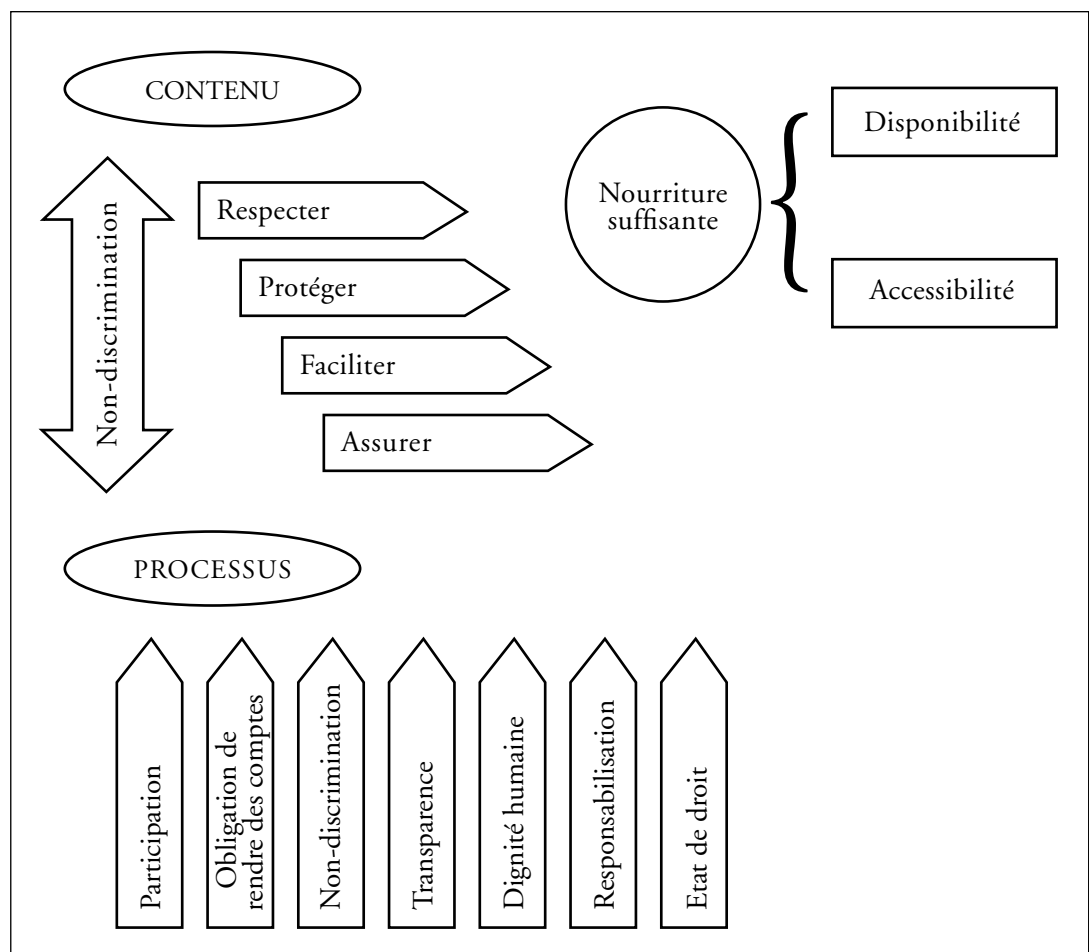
CONTENU

Non-discrimination

Respecter

Protéger

Faciliter

Assurer

Nourriture suffisante

Disponibilité

Accessibilité

PROCESSUS

Participation

Obligation de rendre des comptes

Non-discrimination

Transparence

Dignité humaine

Responsabilisation

Etat de droit